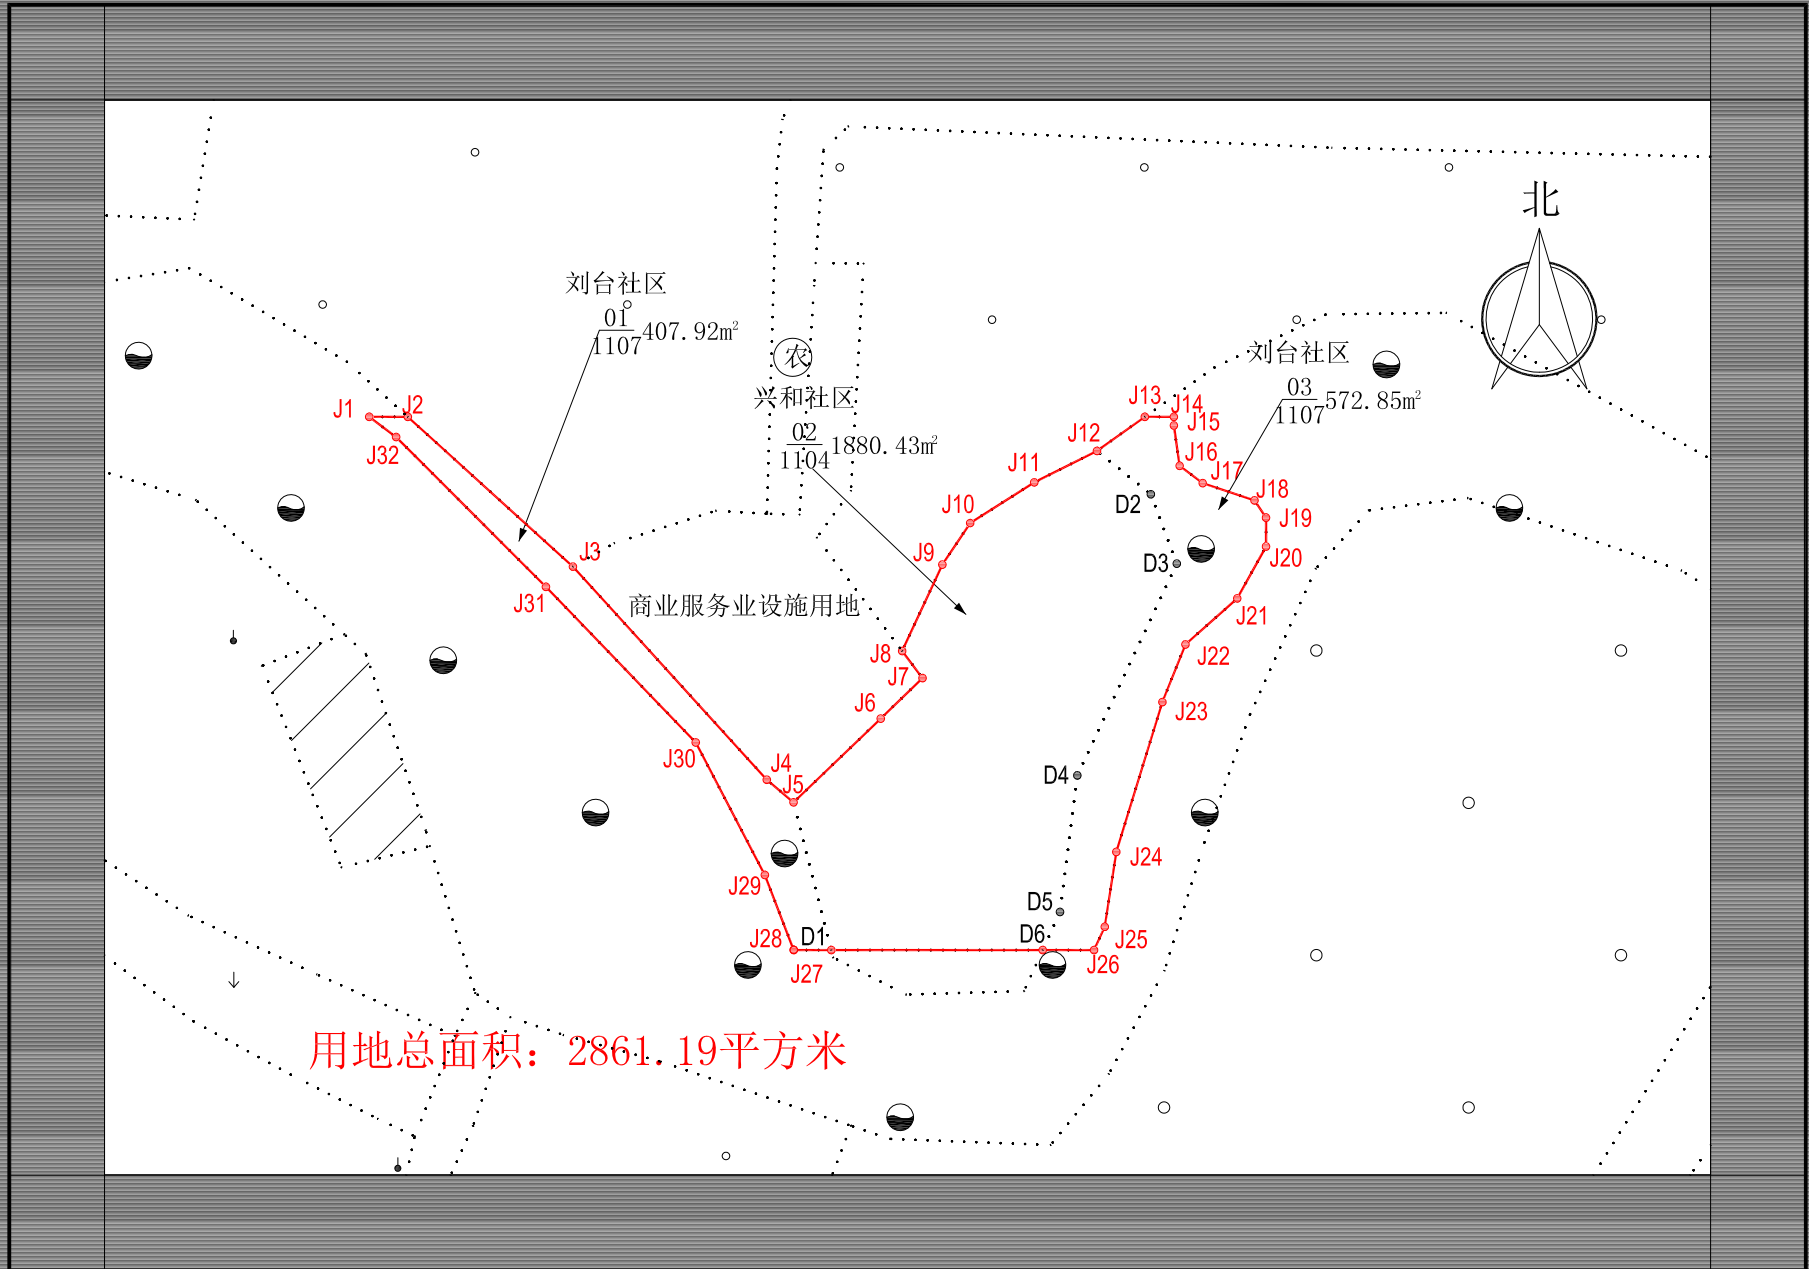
北

刘台社区
$\frac{01}{1107}$407.92㎡

农
兴和社区
$\frac{02}{1104}$1880.43㎡

刘台社区
$\frac{03}{1107}$572.85㎡

J1 J2 J32 J3 J31 商业服务业设施用地 J4 J5 J6 J7 J8 J9 J10 J11 J12 J13 J14 J15 J16 J17 J18 J19 J20 J21 J22 J23 J24 J25 J26 J27 J28 J29 J30 D1 D2 D3 D4 D5 D6

用地总面积：2861.19平方米